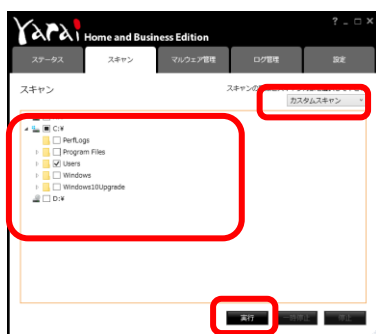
Yarai Home and Business Edition

? _ □ ×

ステータス
スキャン
マルウェア管理
ログ管理
設定

スキャン

スキャンの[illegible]

カスタムスキャン

C:¥
PerfLogs
Program Files
Users
Windows
Windows10Upgrade
D:¥

実行
一時停止
停止